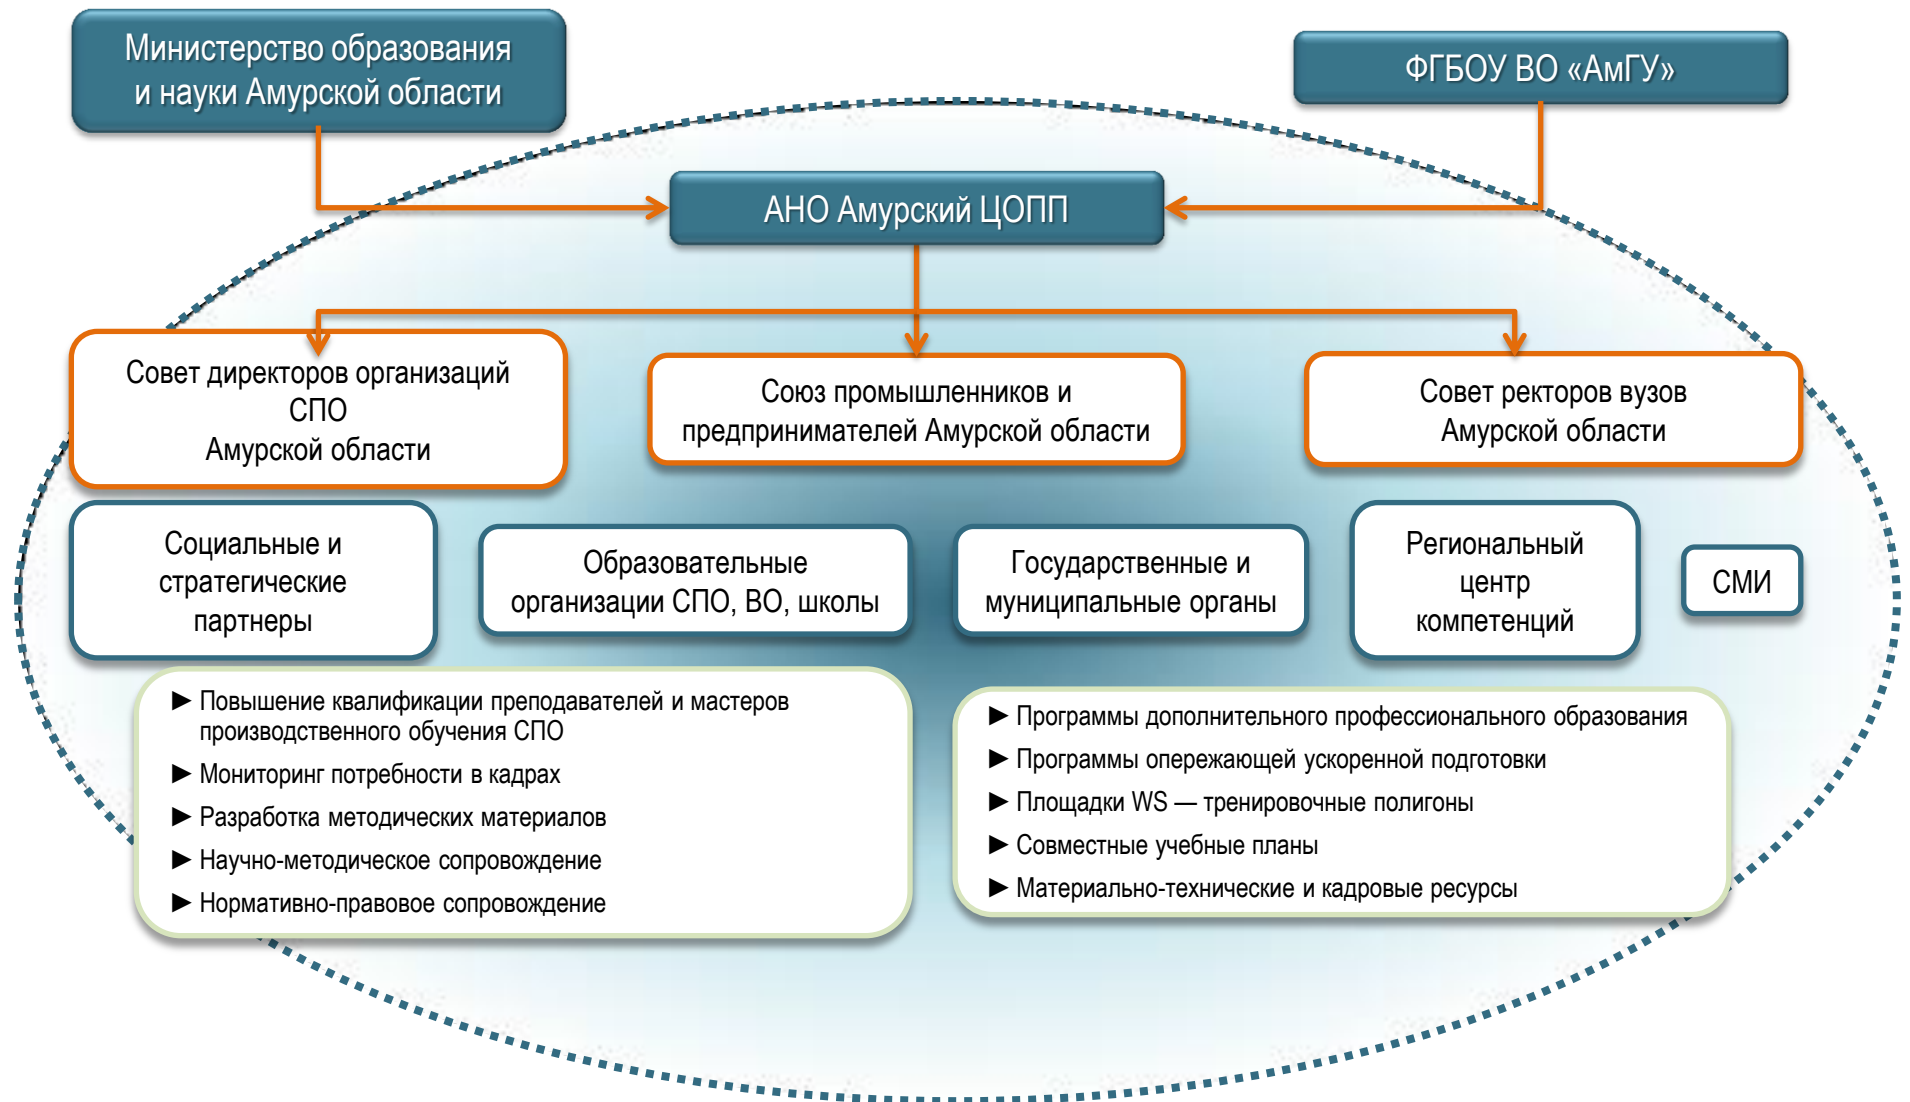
Министерство образования и науки Амурской области

ФГБОУ ВО «АмГУ»

АНО Амурский ЦОПП

Совет директоров организаций СПО Амурской области

Союз промышленников и предпринимателей Амурской области

Совет ректоров вузов Амурской области

Социальные и стратегические партнеры

Образовательные организации СПО, ВО, школы

Государственные и муниципальные органы

Региональный центр компетенций

СМИ

► Повышение квалификации преподавателей и мастеров производственного обучения СПО
► Мониторинг потребности в кадрах
► Разработка методических материалов
► Научно-методическое сопровождение
► Нормативно-правовое сопровождение

► Программы дополнительного профессионального образования
► Программы опережающей ускоренной подготовки
► Площадки WS — тренировочные полигоны
► Совместные учебные планы
► Материально-технические и кадровые ресурсы